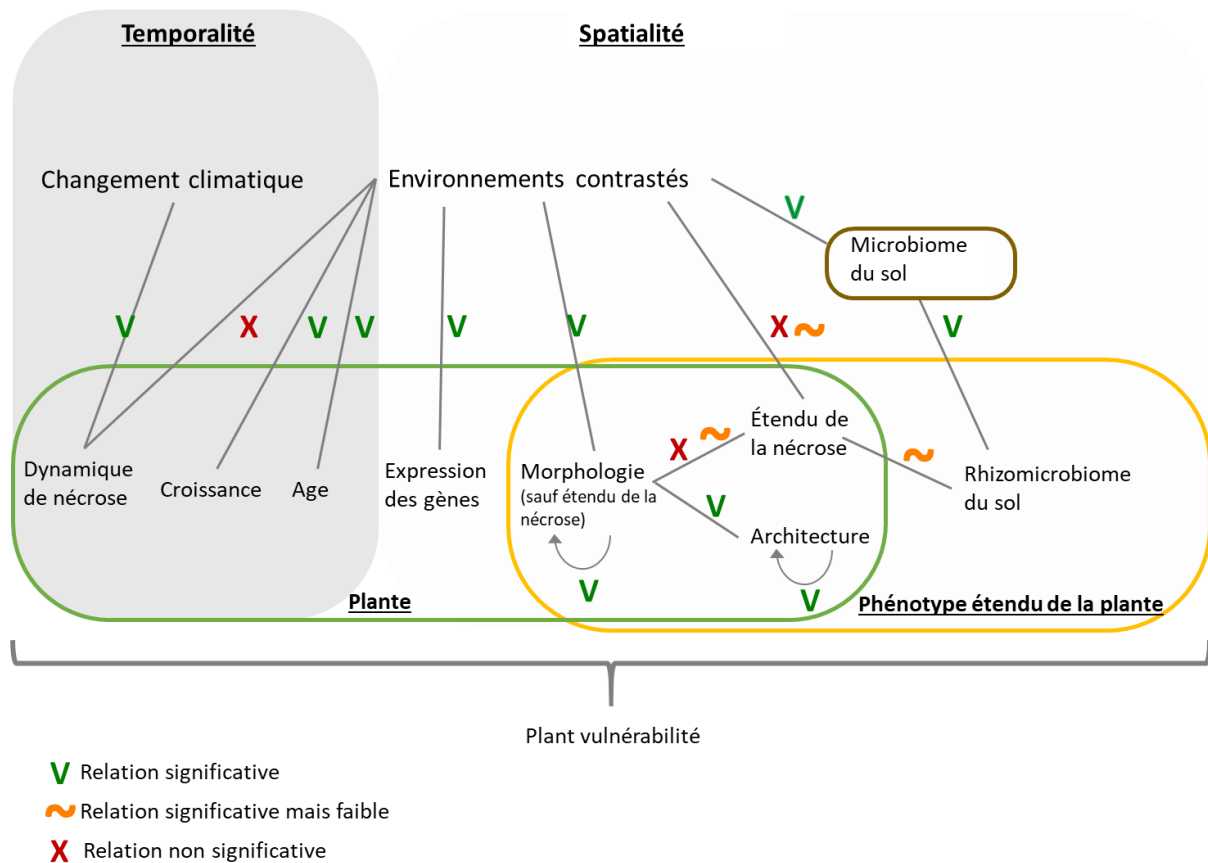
Temporalité

Spatialité

Changement climatique

Environnements contrastés

V

Microbiome du sol

V X V V V V X ~ V

Dynamique de nécrose

Croissance

Age

Expression des gènes

Morphologie (sauf étendu de la nécrose)

X ~

Étendu de la nécrose

~

Rhizomicrobiome du sol

V

Architecture

V

V

Plante

Phénotype étendu de la plante

Plant vulnérabilité

V Relation significative

~ Relation significative mais faible

X Relation non significative